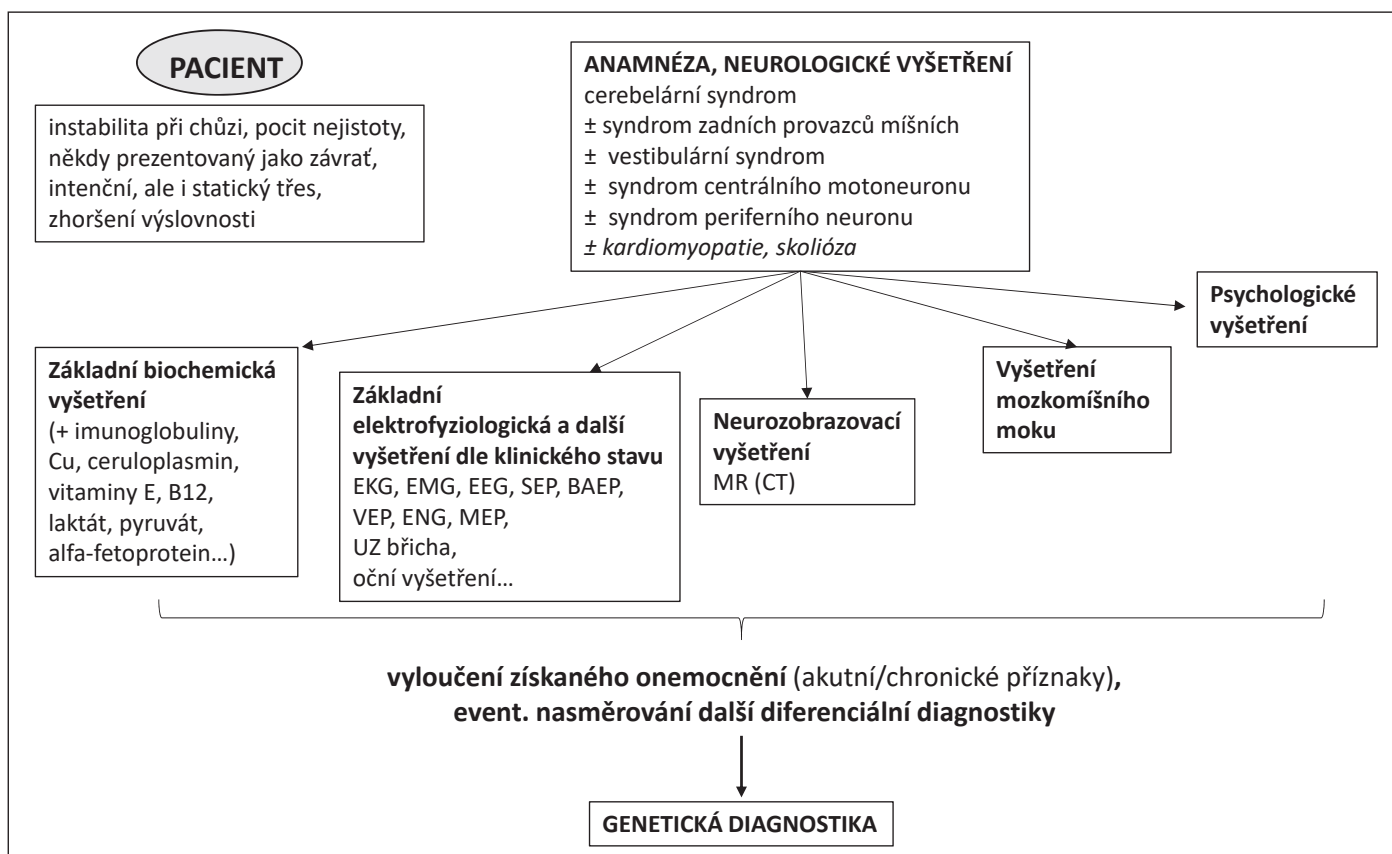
PACIENT

instabilita při chůzi, pocit nejistoty, někdy prezentovaný jako závrať, intenční, ale i statický třes, zhoršení výslovnosti

ANAMNÉZA, NEUROLOGICKÉ VYŠETŘENÍ
cerebelární syndrom
± syndrom zadních provazců míšních
± vestibulární syndrom
± syndrom centrálního motoneuronu
± syndrom periferního neuronu
± kardiomyopatie, skolióza

Psychologické vyšetření

Základní biochemická vyšetření
(+ imunoglobuliny, Cu, ceruloplasmin, vitaminy E, B12, laktát, pyruvát, alfa-fetoprotein…)

Základní elektrofyziologická a další vyšetření dle klinického stavu
EKG, EMG, EEG, SEP, BAEP, VEP, ENG, MEP, UZ břicha, oční vyšetření…

Neurozobrazovací vyšetření
MR (CT)

Vyšetření mozkomíšního moku

vyloučení získaného onemocnění (akutní/chronické příznaky), event. nasměrování další diferenciální diagnostiky

GENETICKÁ DIAGNOSTIKA